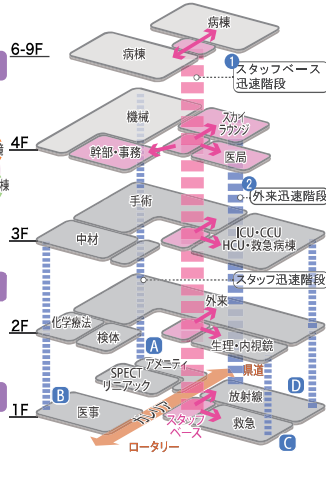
6-9F
病棟
病棟
1 スタッフベース迅速階段
4F
機械
スカイラウンジ
幹部・事務
医局
2 外来迅速階段
棟
手術
3F
中材
ICU・CCU
HCU・救急病棟
A
スタッフ迅速階段
外来
2F
化学療法
検体
生理・内視鏡
アメニティ
SPECT
リニアック
県道
B
D
1F
医事
放射線
エントランス
スタッフベース
救急
C
ロータリー